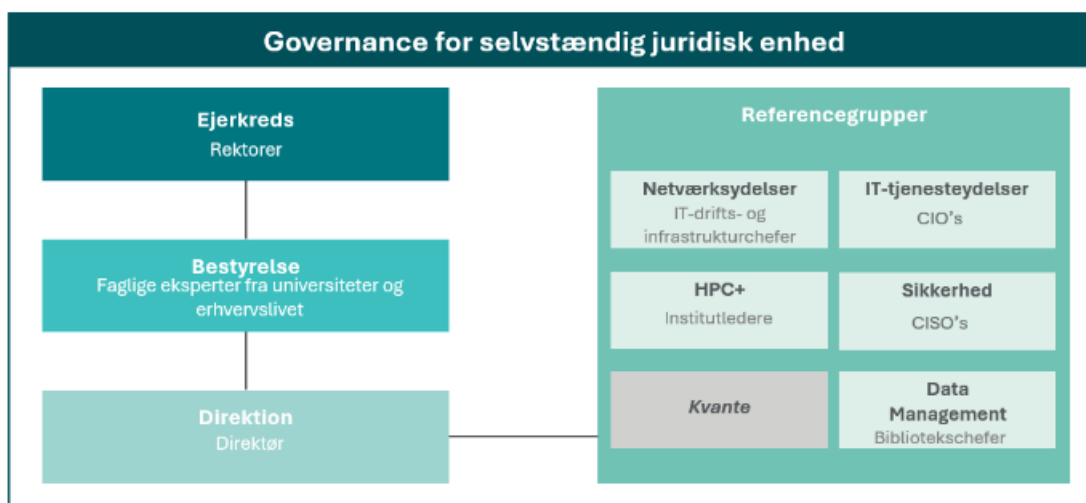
Governance for selvstændig juridisk enhed

Ejerkreds
Rektorer

Bestyrelse
Faglige eksperter fra universiteter og erhvervslivet

Direktion
Direktør

Referencegrupper

Netværksydelser
IT-drifts- og infrastrukturchefer

IT-tjenesteydelser
CIO's

HPC+
Institutledere

Sikkerhed
CISO's

Kvante

Data Management
Bibliotekschefer